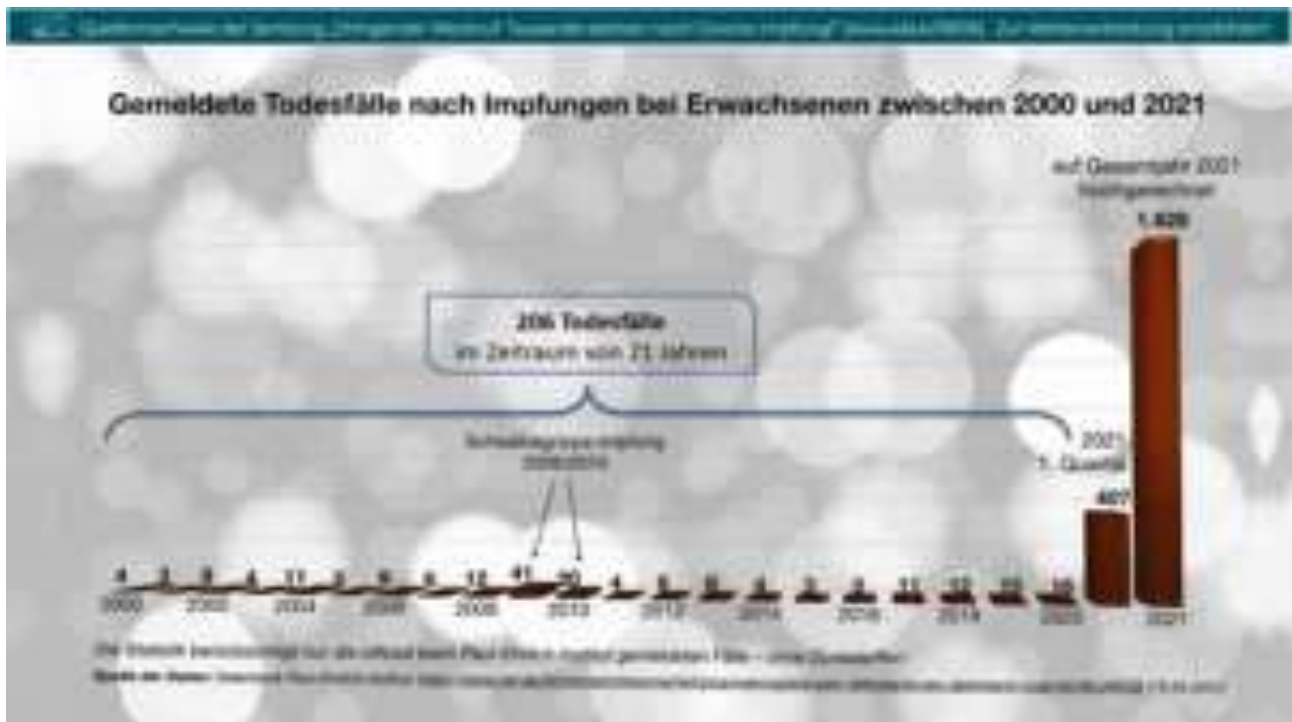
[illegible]

Gemeldete Todesfälle nach Impfungen bei Erwachsenen zwischen 2000 und 2021

auf Gesamtjahr 2021 hochgerechnet

1.628

206 Todesfälle
im Zeitraum von 21 Jahren

Schweinegrippe-Impfung 2009/2010

2021 1. Quartal

407

4 3 3 4 11 8 6 6 12 41 20 4 5 6 5 3 3 11 12 10 10

2000 2002 2004 2006 2008 2010 2012 2014 2016 2018 2020 2021

Die Statistik berücksichtigt nur die offiziell beim Paul-Ehrlich-Institut gemeldeten Fälle – ohne Dunkelziffer.

Quelle der Daten: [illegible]